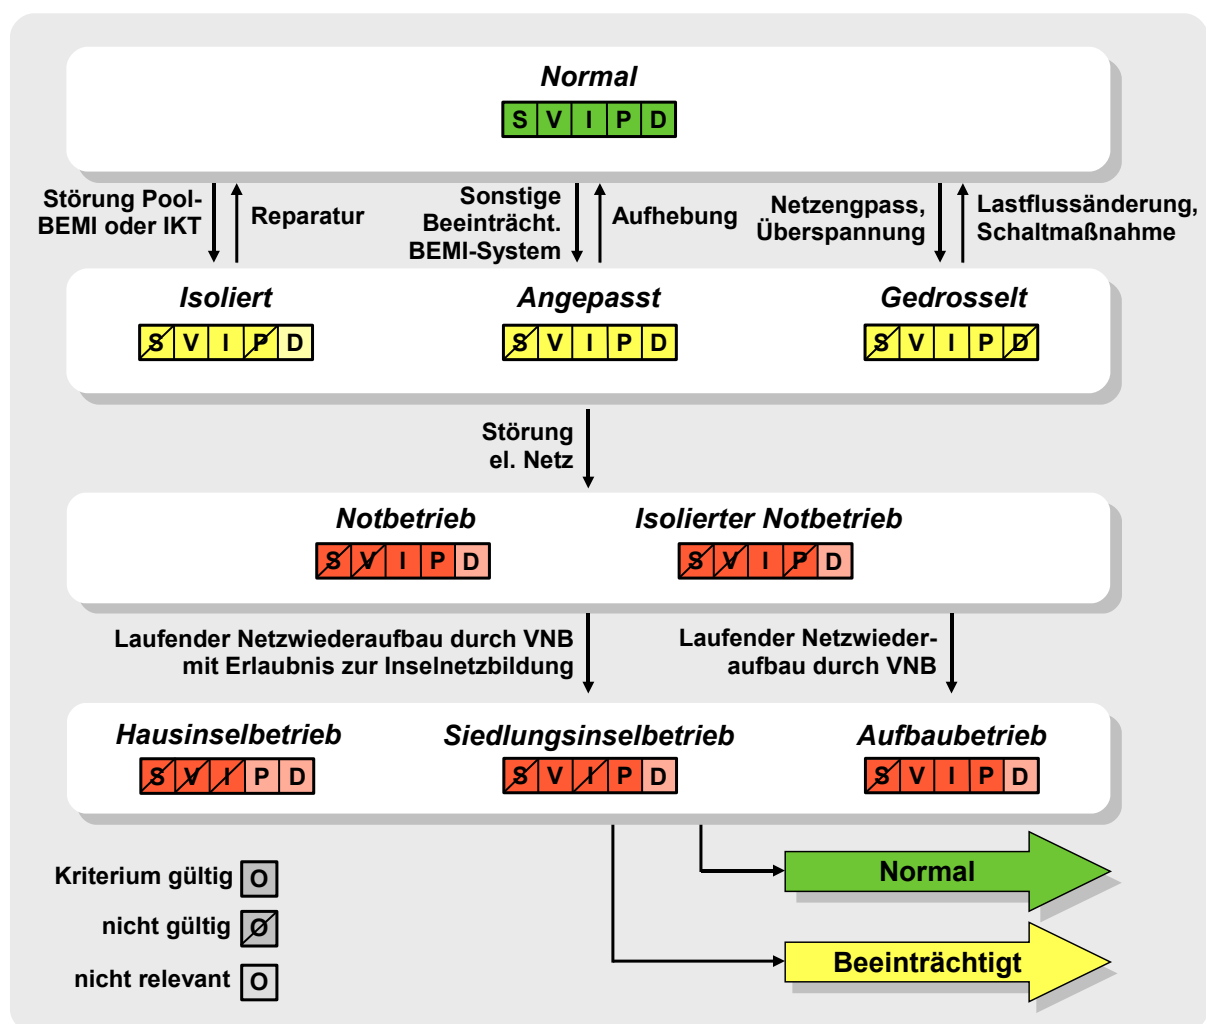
Normal
S V I P D

Störung Pool-BEMI oder IKT
Reparatur
Sonstige Beeinträcht. BEMI-System
Aufhebung
Netzengpass, Überspannung
Lastflussänderung, Schaltmaßnahme

Isoliert
S V I P D

Angepasst
S V I P D

Gedrosselt
S V I P D

Störung el. Netz

Notbetrieb
S V I P D

Isolierter Notbetrieb
S V I P D

Laufender Netzwiederaufbau durch VNB mit Erlaubnis zur Inselnetzbildung
Laufender Netzwiederaufbau durch VNB

Hausinselbetrieb
S V I P D

Siedlungsinselbetrieb
S V I P D

Aufbaubetrieb
S V I P D

Kriterium gültig O
nicht gültig Ø
nicht relevant O

Normal
Beeinträchtigt